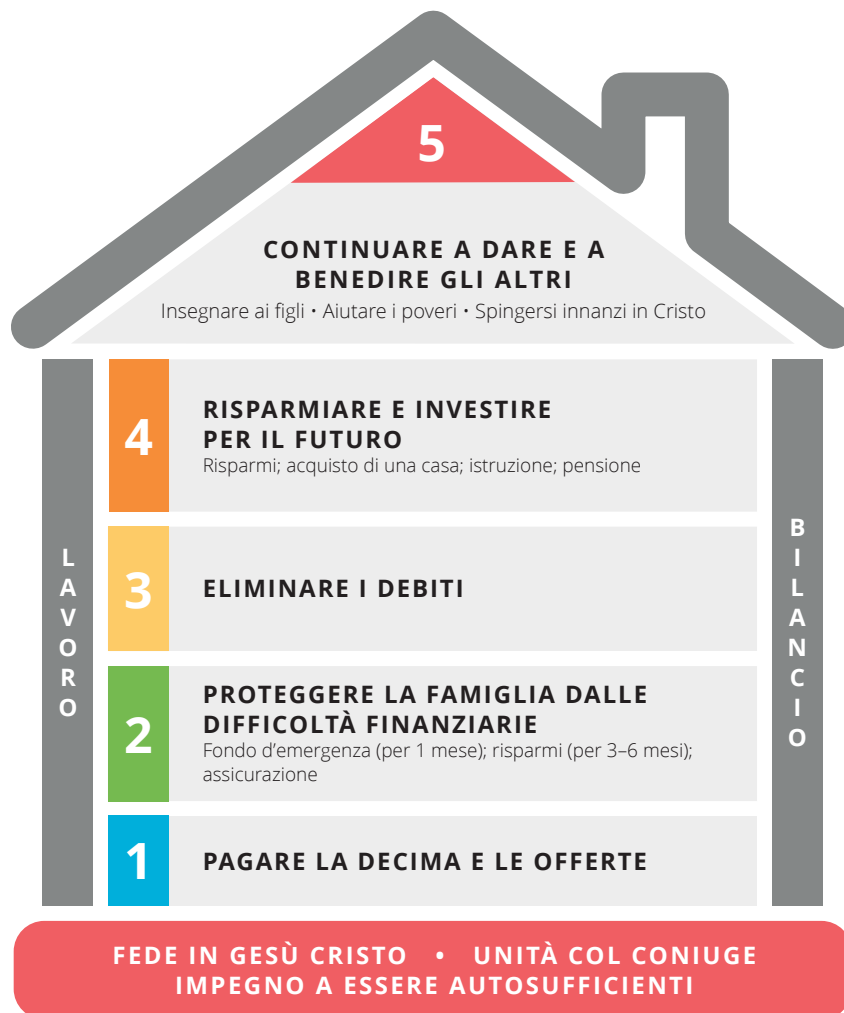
5

CONTINUARE A DARE E A BENEDIRE GLI ALTRI

Insegnare ai figli • Aiutare i poveri • Spingersi innanzi in Cristo

LAVORO

4

RISPARMIARE E INVESTIRE PER IL FUTURO

Risparmi; acquisto di una casa; istruzione; pensione

3

ELIMINARE I DEBITI

2

PROTEGGERE LA FAMIGLIA DALLE DIFFICOLTÀ FINANZIARIE

Fondo d’emergenza (per 1 mese); risparmi (per 3–6 mesi); assicurazione

1

PAGARE LA DECIMA E LE OFFERTE

BILANCIO

FEDE IN GESÙ CRISTO • UNITÀ COL CONIUGE
IMPEGNO A ESSERE AUTOSUFFICIENTI